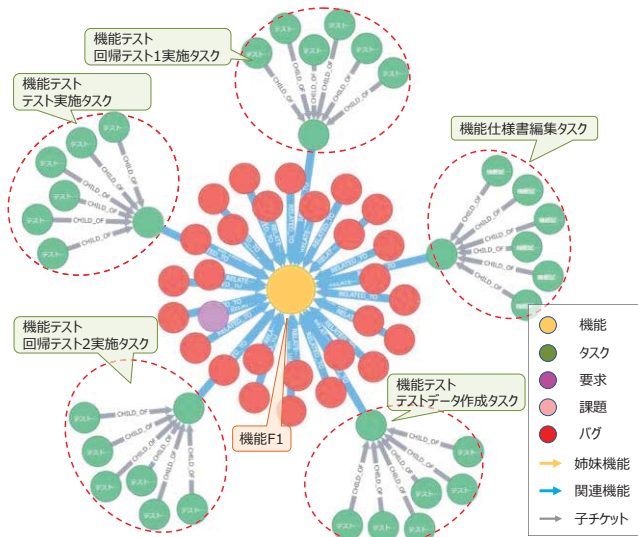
機能テスト
回帰テスト1実施タスク

機能テスト
テスト実施タスク

機能仕様書編集タスク

機能テスト
回帰テスト2実施タスク

機能テスト
テストデータ作成タスク

機能F1

テスト-
テスト-
テスト-
テスト-
テスト-
テスト-
テスト-
テスト-
テスト-
テスト-
テスト-
テスト-
テスト-
テスト-
CHILD_OF
CHILD_OF
CHILD_OF
CHILD_OF
CHILD_OF
RELATED_TO
RELATED_TO
RELATED_TO

機能
タスク
要求
課題
バグ
姉妹機能
関連機能
子チケット